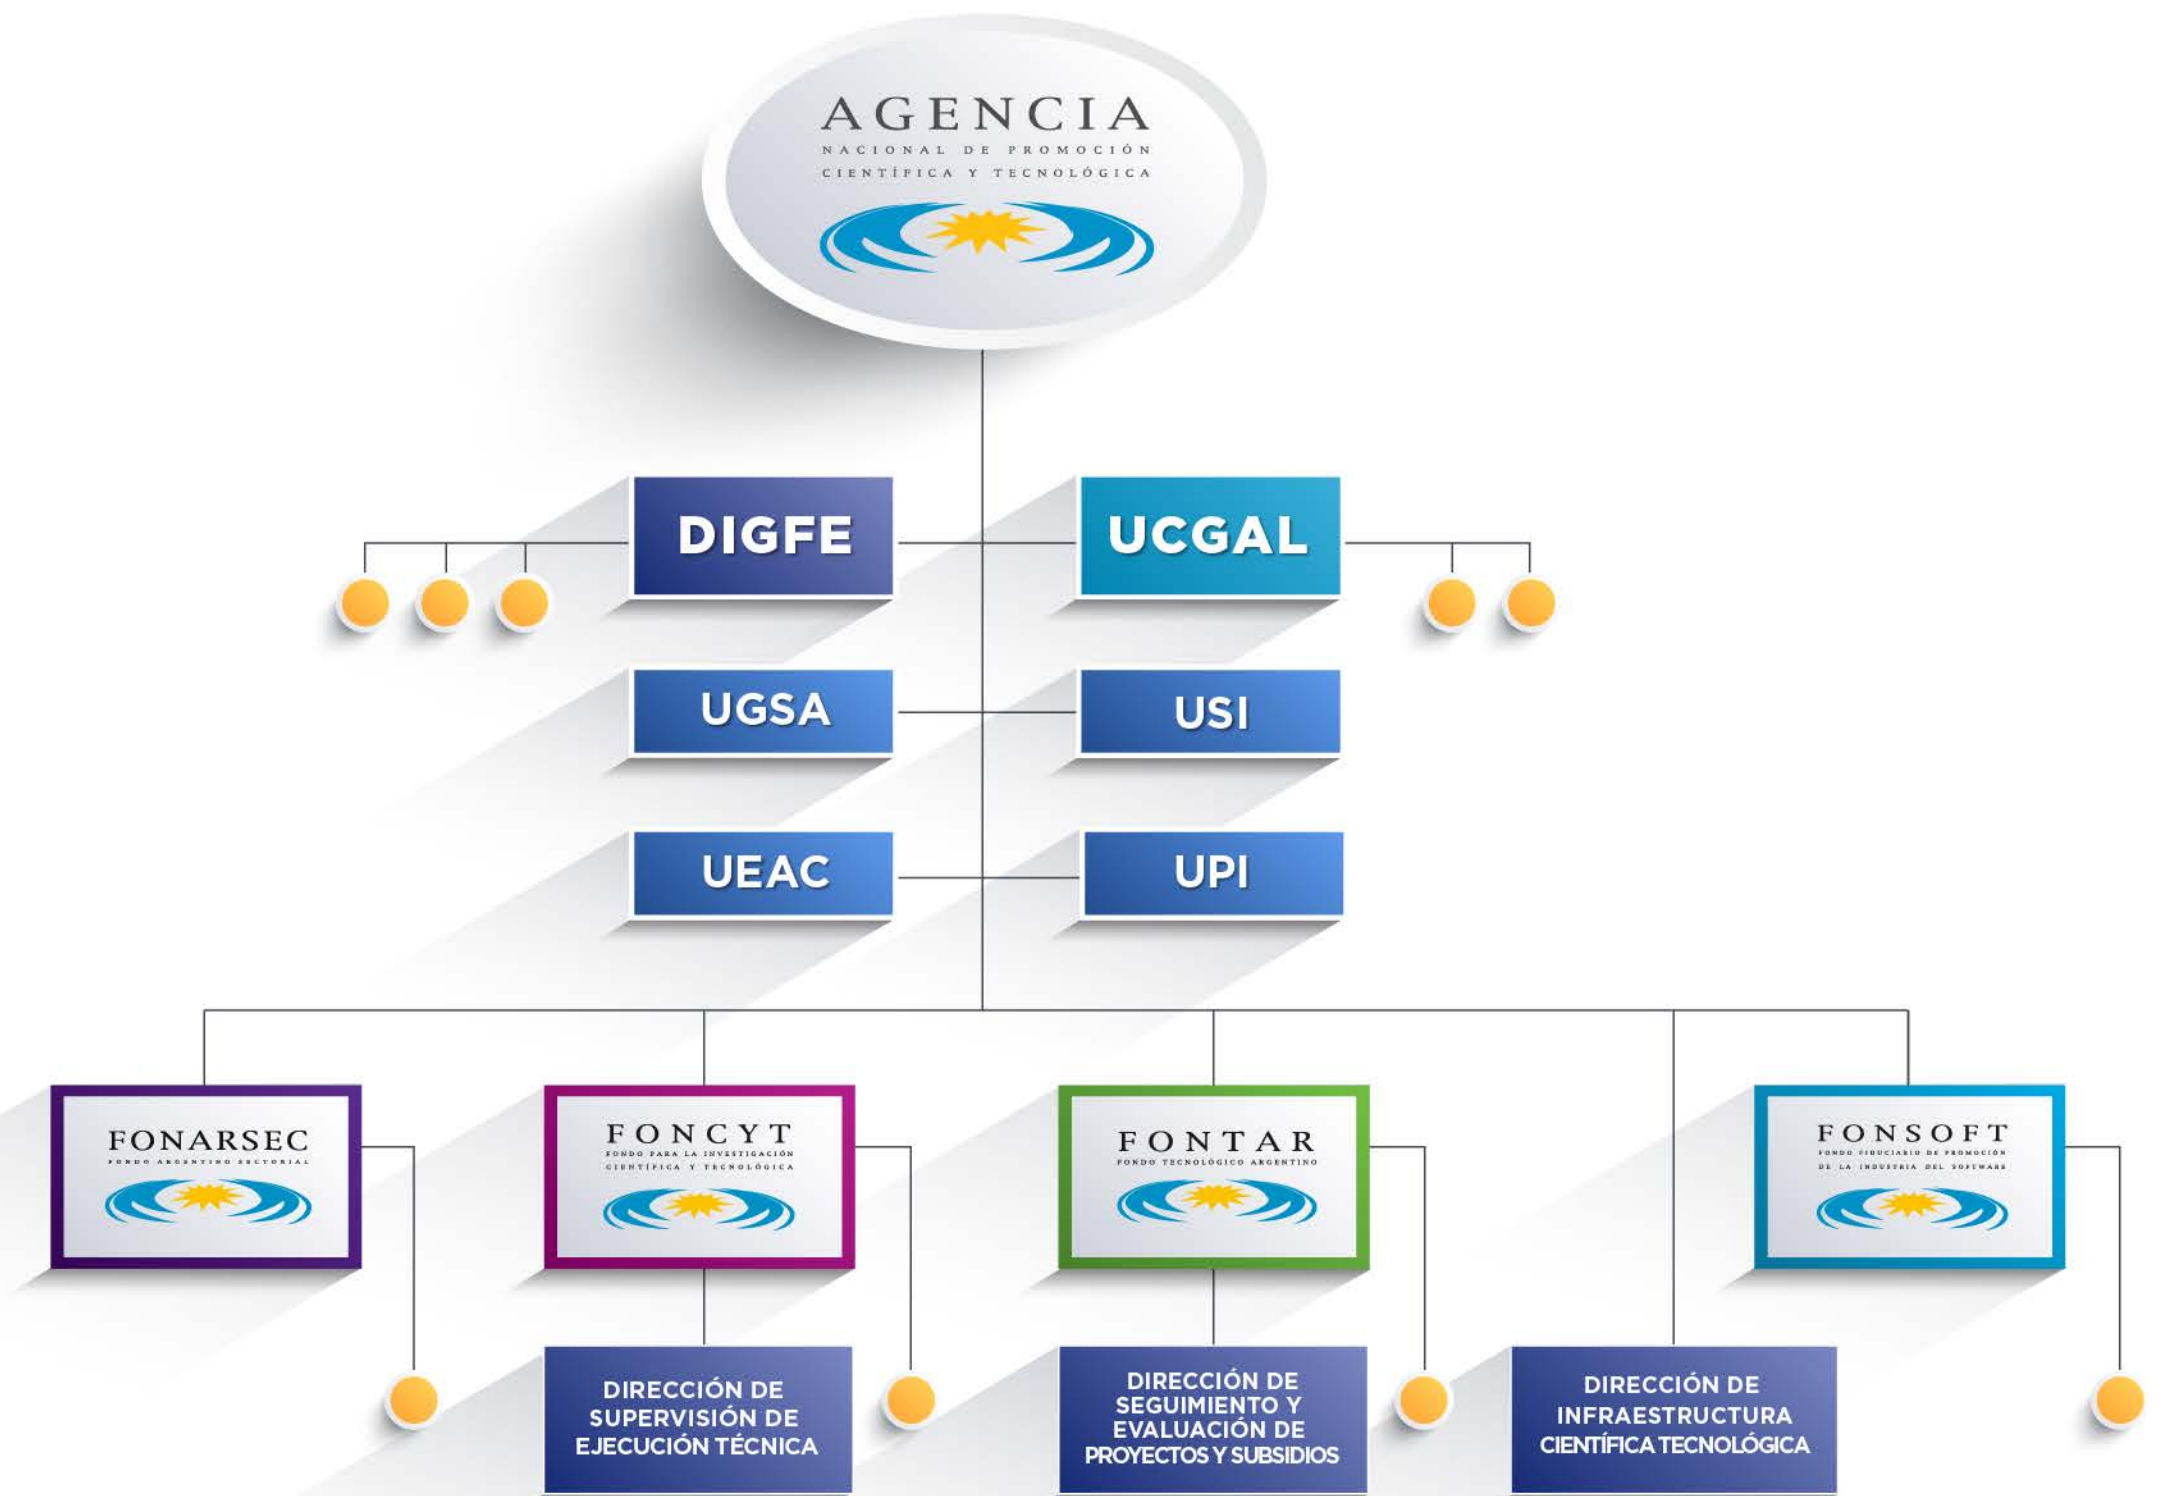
AGENCIA
NACIONAL DE PROMOCIÓN
CIENTÍFICA Y TECNOLÓGICA

DIGFE

UCGAL

UGSA

USI

UEAC

UPI

FONARSEC
FONDO ARGENTINO SECTORIAL

FONCYT
FONDO PARA LA INVESTIGACIÓN CIENTÍFICA Y TECNOLÓGICA

FONTAR
FONDO TECNOLÓGICO ARGENTINO

FONSOFT
FONDO FIDUCIARIO DE PROMOCIÓN DE LA INDUSTRIA DEL SOFTWARE

DIRECCIÓN DE SUPERVISIÓN DE EJECUCIÓN TÉCNICA

DIRECCIÓN DE SEGUIMIENTO Y EVALUACIÓN DE PROYECTOS Y SUBSIDIOS

DIRECCIÓN DE INFRAESTRUCTURA CIENTÍFICA TECNOLÓGICA